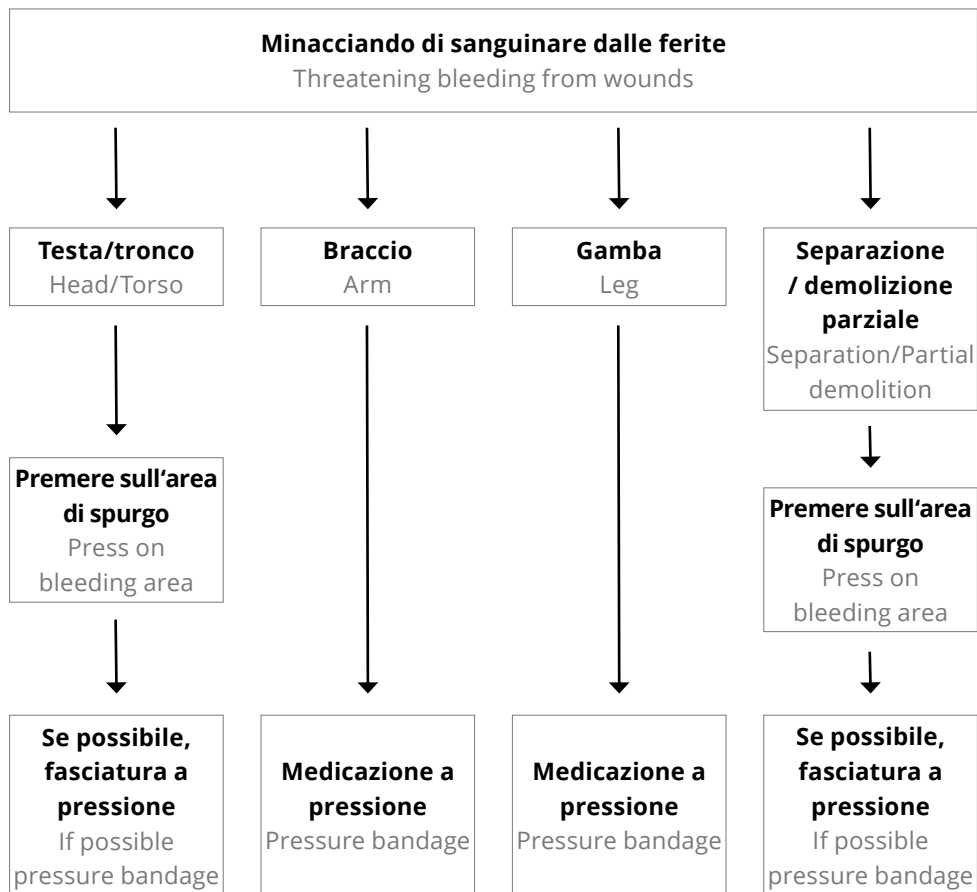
**Minacciando di sanguinare dalle ferite**
Threatening bleeding from wounds

**Testa/tronco**
Head/Torso

**Braccio**
Arm

**Gamba**
Leg

**Separazione / demolizione parziale**
Separation/Partial demolition

**Premere sull'area di spurgo**
Press on bleeding area

**Premere sull'area di spurgo**
Press on bleeding area

**Se possibile, fasciatura a pressione**
If possible pressure bandage

**Medicazione a pressione**
Pressure bandage

**Medicazione a pressione**
Pressure bandage

**Se possibile, fasciatura a pressione**
If possible pressure bandage